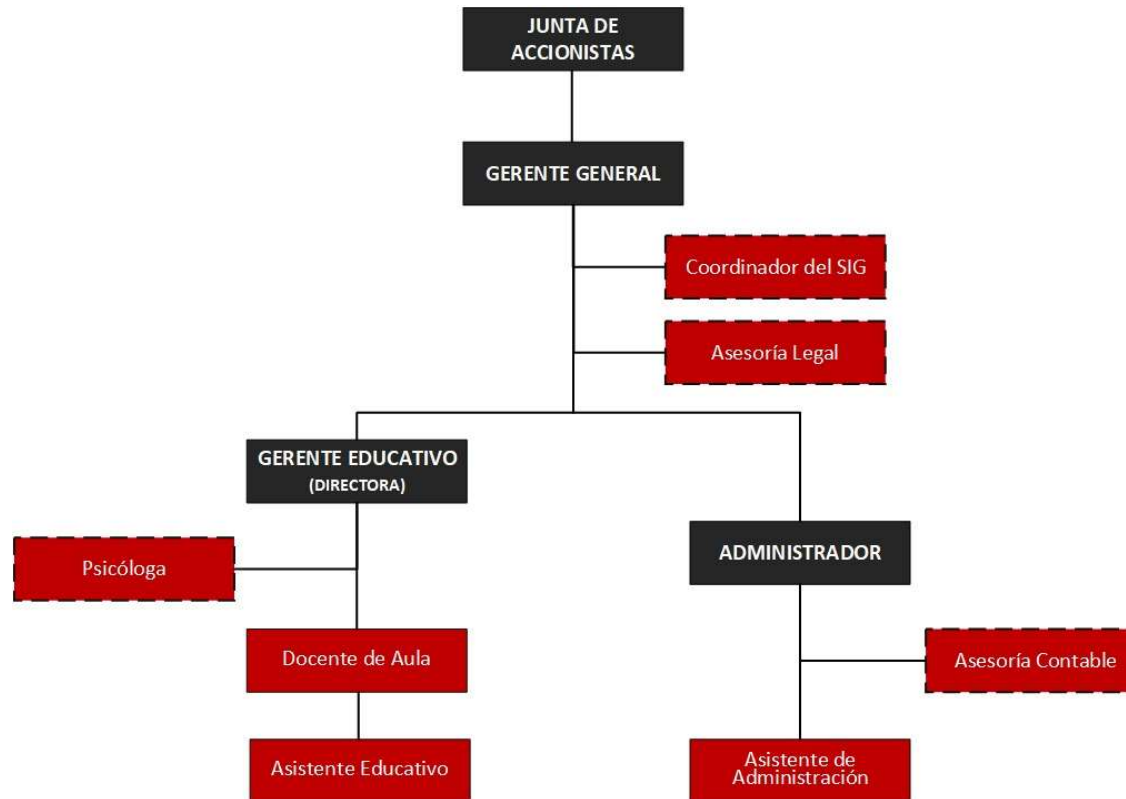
JUNTA DE ACCIONISTAS

GERENTE GENERAL

Coordinador del SIG

Asesoría Legal

GERENTE EDUCATIVO (DIRECTORA)

Psicóloga

Docente de Aula

Asistente Educativo

ADMINISTRADOR

Asesoría Contable

Asistente de Administración